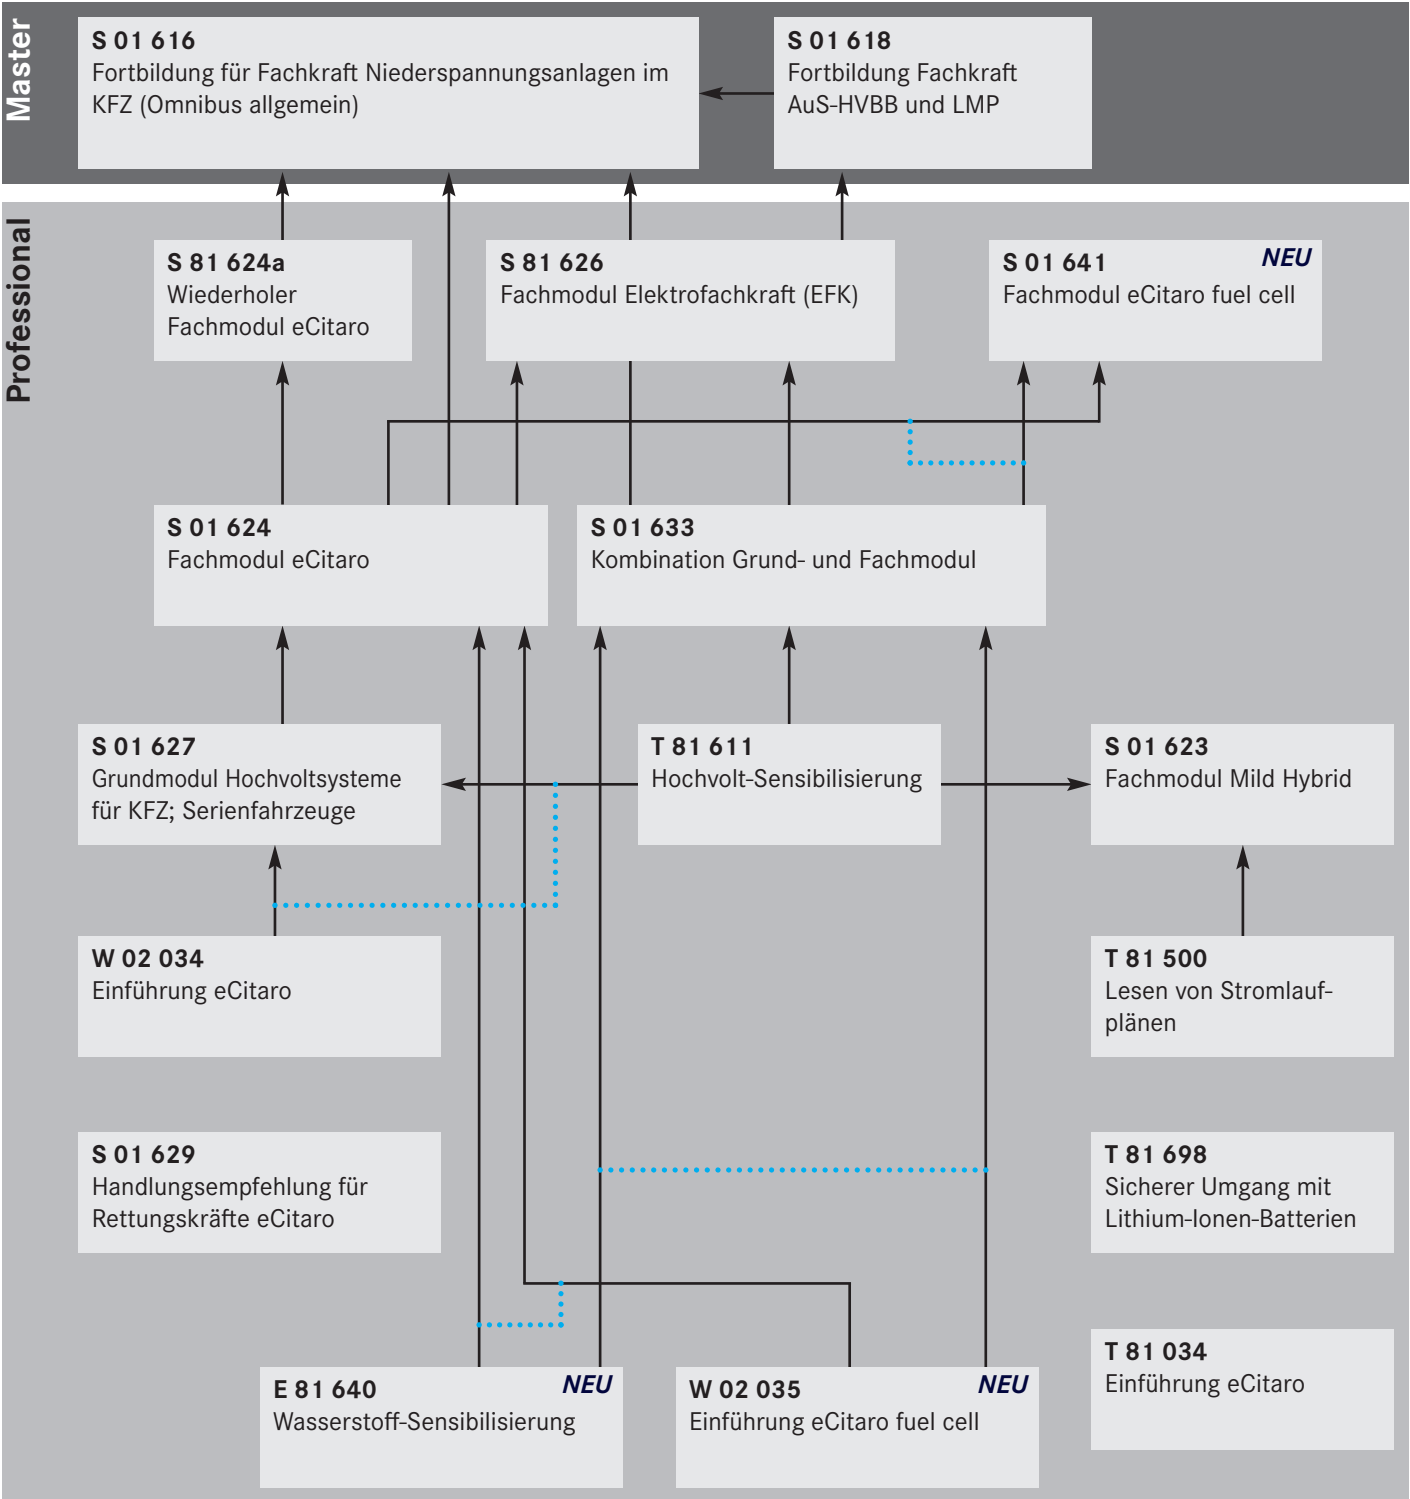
Master

S 01 616
Fortbildung für Fachkraft Niederspannungsanlagen im KFZ (Omnibus allgemein)

S 01 618
Fortbildung Fachkraft AuS-HVBB und LMP

Professional

S 81 624a
Wiederholer Fachmodul eCitaro

S 81 626
Fachmodul Elektrofachkraft (EFK)

S 01 641 NEU
Fachmodul eCitaro fuel cell

S 01 624
Fachmodul eCitaro

S 01 633
Kombination Grund- und Fachmodul

S 01 627
Grundmodul Hochvoltsysteme für KFZ; Serienfahrzeuge

T 81 611
Hochvolt-Sensibilisierung

S 01 623
Fachmodul Mild Hybrid

W 02 034
Einführung eCitaro

T 81 500
Lesen von Stromlaufplänen

S 01 629
Handlungsempfehlung für Rettungskräfte eCitaro

T 81 698
Sicherer Umgang mit Lithium-Ionen-Batterien

T 81 034
Einführung eCitaro

E 81 640 NEU
Wasserstoff-Sensibilisierung

W 02 035 NEU
Einführung eCitaro fuel cell